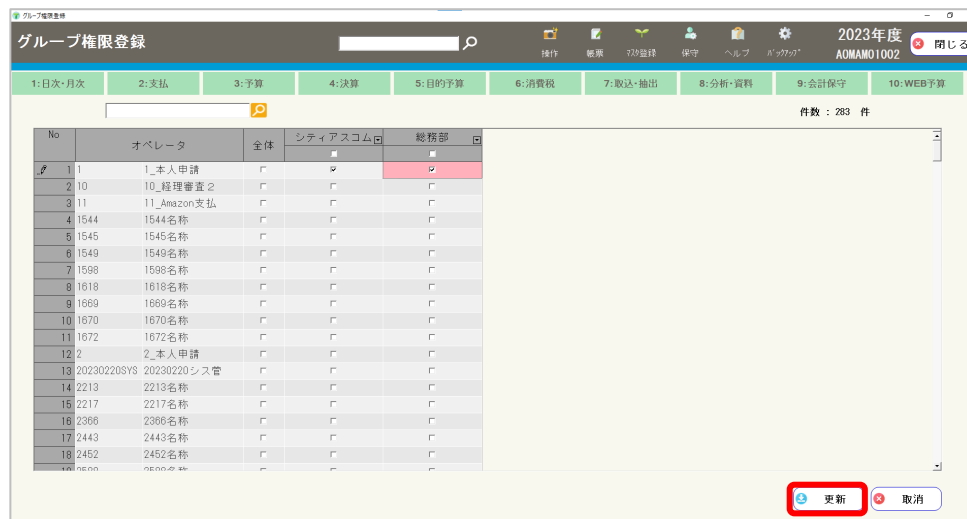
グループ権限登録

グループ権限登録

操作 帳票 マスタ登録 保守 ヘルプ バックアップ

2023年度
AOMAMO1002

閉じる

1:日次・月次 | 2:支払 | 3:予算 | 4:決算 | 5:目的予算 | 6:消費税 | 7:取込・抽出 | 8:分析・資料 | 9:会計保守 | 10:WEB予算

件数 : 283 件

| No | オペレータ | | 全体 | シティアスコム | 総務部 |
|---|---|---|---|---|---|
| 1 | 1 | 1_本人申請 | ☐ | ☑ | ☑ |
| 2 | 10 | 10_経理審査2 | ☐ | ☐ | ☐ |
| 3 | 11 | 11_Amazon支払 | ☐ | ☐ | ☐ |
| 4 | 1544 | 1544名称 | ☐ | ☐ | ☐ |
| 5 | 1545 | 1545名称 | ☐ | ☐ | ☐ |
| 6 | 1549 | 1549名称 | ☐ | ☐ | ☐ |
| 7 | 1598 | 1598名称 | ☐ | ☐ | ☐ |
| 8 | 1618 | 1618名称 | ☐ | ☐ | ☐ |
| 9 | 1669 | 1669名称 | ☐ | ☐ | ☐ |
| 10 | 1670 | 1670名称 | ☐ | ☐ | ☐ |
| 11 | 1672 | 1672名称 | ☐ | ☐ | ☐ |
| 12 | 2 | 2_本人申請 | ☐ | ☐ | ☐ |
| 13 | 20230220SYS | 20230220シス管 | ☐ | ☐ | ☐ |
| 14 | 2213 | 2213名称 | ☐ | ☐ | ☐ |
| 15 | 2217 | 2217名称 | ☐ | ☐ | ☐ |
| 16 | 2366 | 2366名称 | ☐ | ☐ | ☐ |
| 17 | 2443 | 2443名称 | ☐ | ☐ | ☐ |
| 18 | 2452 | 2452名称 | ☐ | ☐ | ☐ |

更新 取消